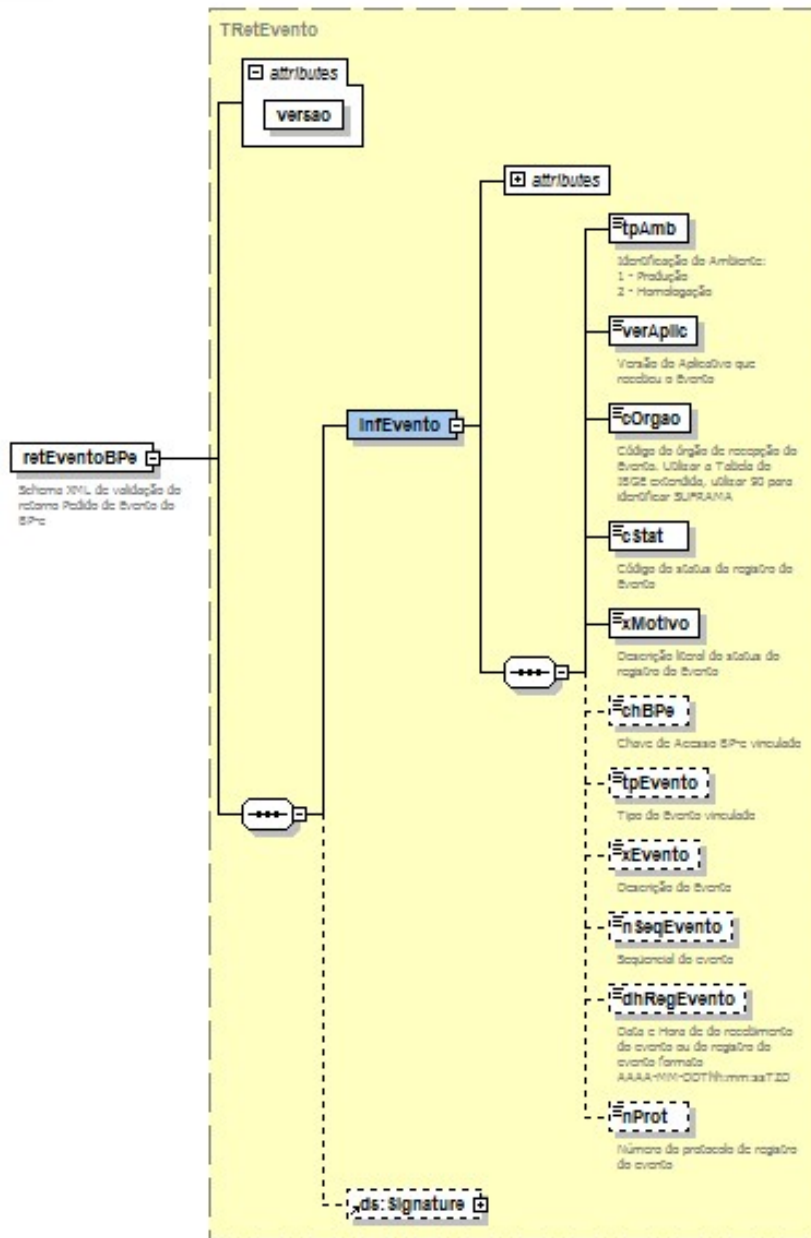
TRetEvento

attributes

versao

retEventoBPe

Schema XML de validação do retorno Pedido de Evento do BPe

infEvento

attributes

tpAmb

Identificação do Ambiente: 1 - Produção 2 - Homologação

verAplic

Versão do Aplicativo que recebeu o Evento

cOrgao

Código do órgão de recepção do Evento. Utilizar a Tabela do IBGE extendida, utilizar 90 para identificar SUFRAMA

cStat

Código do status da registro do Evento

xMotivo

Descrição literal do status do registro do Evento

chBPe

Chave de Acesso BPe vinculado

tpEvento

Tipo do Evento vinculado

xEvento

Descrição do Evento

nSeqEvento

Sequencial do evento

dhRegEvento

Data e Hora de do recebimento do evento ou do registro do evento formato AAAA-MM-DDThh:mm:ssTZD

nProt

Número do protocola de registro do evento

ds:Signature